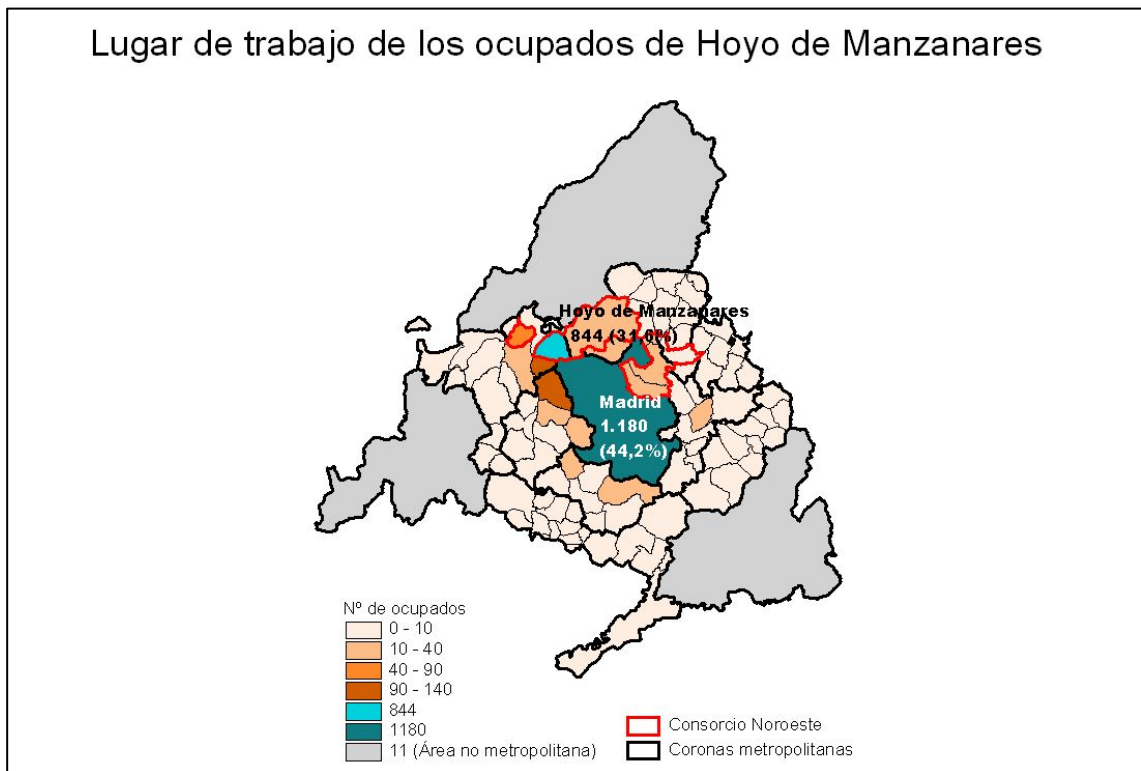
Lugar de trabajo de los ocupados de Hoyo de Manzanares

Hoyo de Manzanares
844 (31,6%)

Madrid
1.180
(44,2%)

Nº de ocupados
0 - 10
10 - 40
40 - 90
90 - 140
844
1180
11 (Área no metropolitana)

Consorcio Noroeste
Coronas metropolitanas